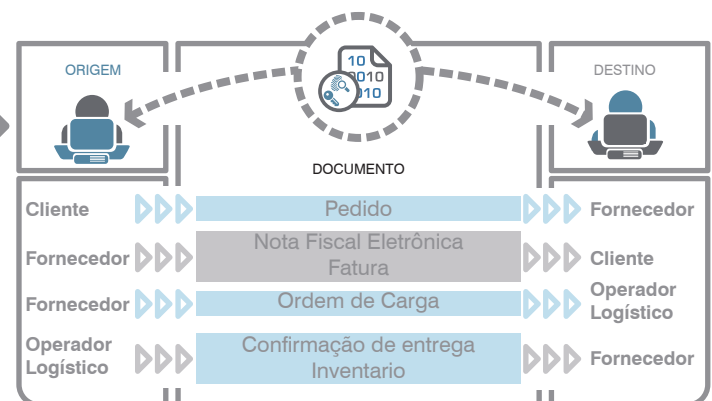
ORIGEM

DESTINO

10
010
010

DOCUMENTO

| | | |
|---|---|---|
| Cliente | Pedido | Fornecedor |
| Fornecedor | Nota Fiscal Eletrônica Fatura | Cliente |
| Fornecedor | Ordem de Carga | Operador Logístico |
| Operador Logístico | Confirmação de entrega Inventario | Fornecedor |